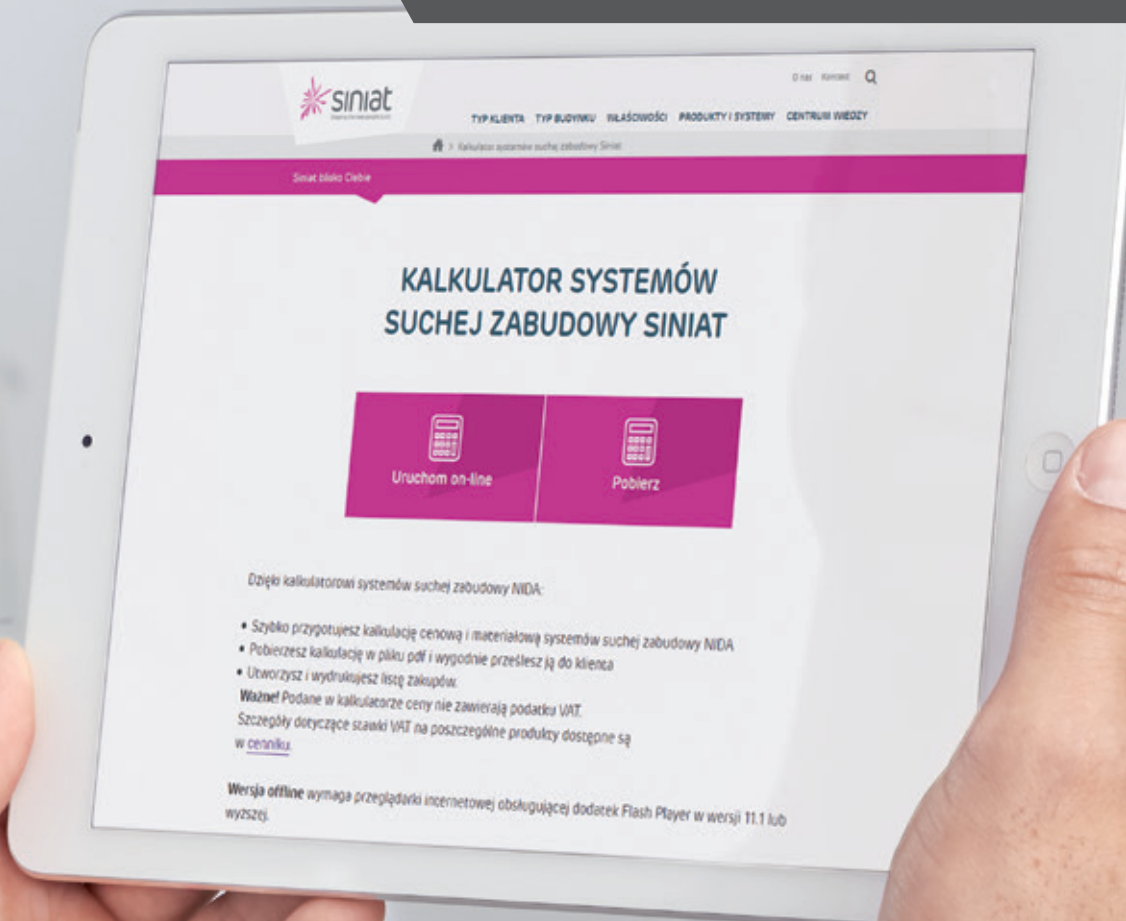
siniat

O nas Kontakt

TYP KLIENTA TYP BUDYNKU WŁAŚCIWOŚCI PRODUKTY I SYSTEMY CENTRUM WIEDZY

> Kalkulator systemów suchej zabudowy Siniat

Siniat blisko Ciebie

KALKULATOR SYSTEMÓW SUCHEJ ZABUDOWY SINIAT

Uruchom on-line

Pobierz

Dzięki kalkulatorowi systemów suchej zabudowy NIDA:

• Szybko przygotujesz kalkulację cenową i materiałową systemów suchej zabudowy NIDA
• Pobierzesz kalkulację w pliku pdf i wygodnie prześlesz ją do klienta
• Utworzysz i wydrukujesz listę zakupów.

Ważne! Podane w kalkulatorze ceny nie zawierają podatku VAT. Szczegóły dotyczące stawki VAT na poszczególne produkty dostępne są w cenniku.

Wersja offline wymaga przeglądarki internetowej obsługującej dodatek Flash Player w wersji 11.1 lub wyższej.